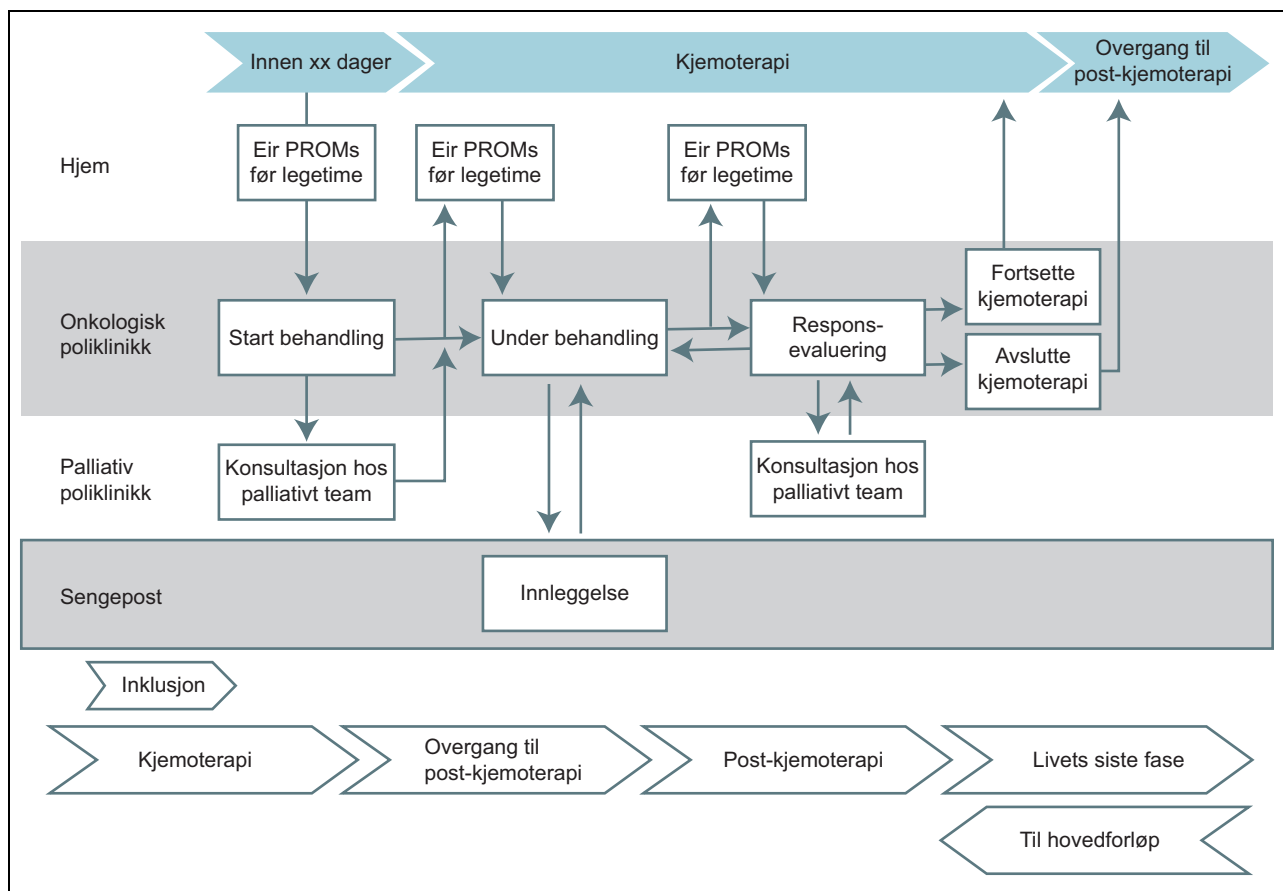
Innen xx dager

Kjemoterapi

Overgang til post-kjemoterapi

Hjem

Eir PROMs før legetime

Eir PROMs før legetime

Eir PROMs før legetime

Onkologisk poliklinikk

Start behandling

Under behandling

Responsevaluering

Fortsette kjemoterapi

Avslutte kjemoterapi

Palliativ poliklinikk

Konsultasjon hos palliativt team

Konsultasjon hos palliativt team

Sengepost

Innleggelse

Inklusjon

Kjemoterapi

Overgang til post-kjemoterapi

Post-kjemoterapi

Livets siste fase

Til hovedforløp